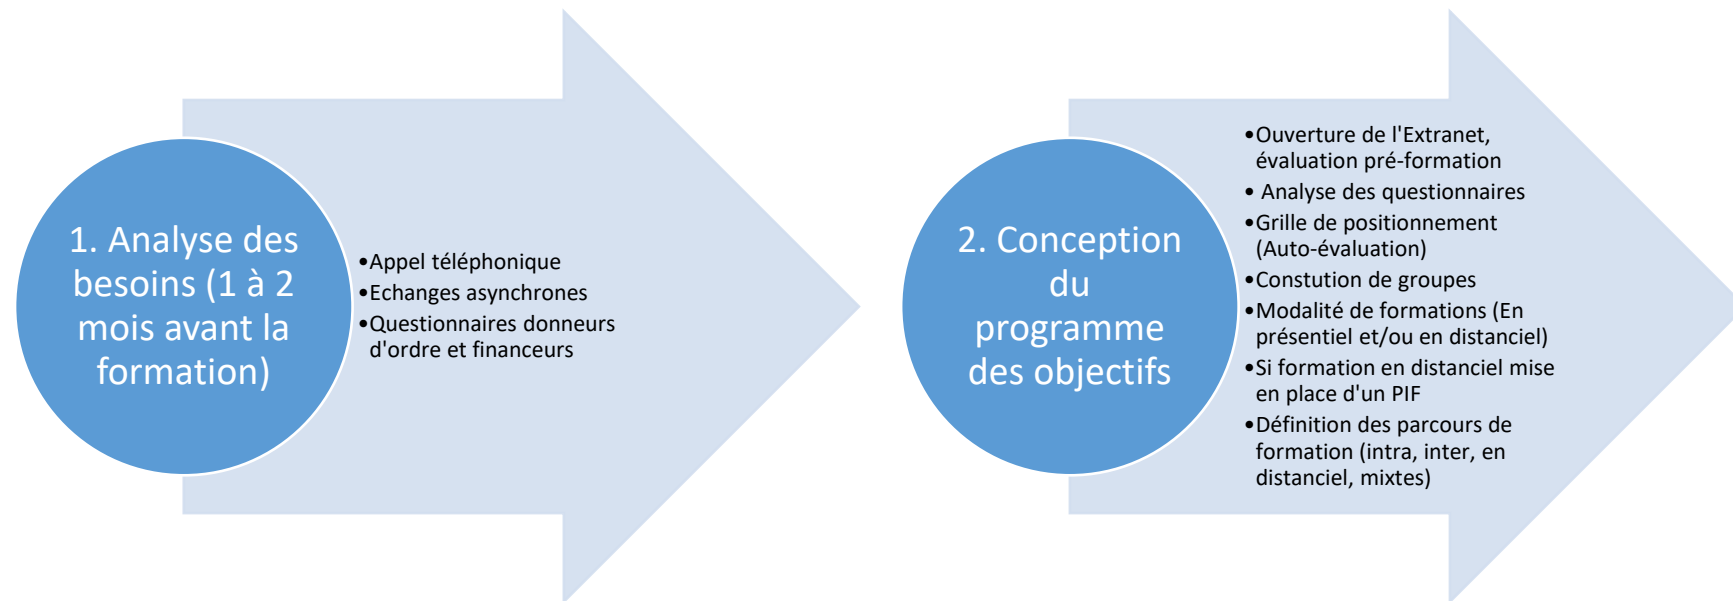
1. Analyse des besoins (1 à 2 mois avant la formation)

• Appel téléphonique
• Echanges asynchrones
• Questionnaires donneurs d'ordre et financeurs

2. Conception du programme des objectifs

• Ouverture de l'Extranet, évaluation pré-formation
• Analyse des questionnaires
• Grille de positionnement (Auto-évaluation)
• Constution de groupes
• Modalité de formations (En présentiel et/ou en distanciel)
• Si formation en distanciel mise en place d'un PIF
• Définition des parcours de formation (intra, inter, en distanciel, mixtes)